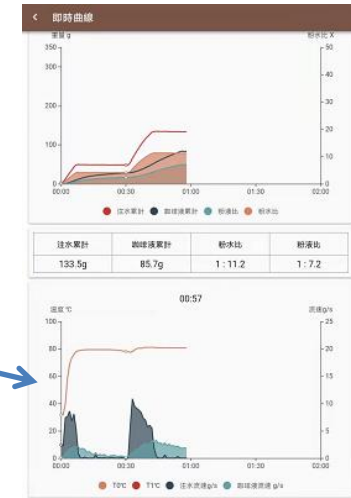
<
即時曲線

重量 g
粉水比 X
350
300
250
200
150
100
50
0
50
40
30
20
10
0
00:00
00:30
01:00
01:30
02:00

注水累計
咖啡液累計
粉液比
粉水比

| 注水累計 | 咖啡液累計 | 粉水比 | 粉液比 |
|---|---|---|---|
| 133.5g | 85.7g | 1 : 11.2 | 1 : 7.2 |

00:57

溫度 °C
流速 g/s
100
80
60
40
20
0
25
20
15
10
5
0
00:00
00:30
01:00
01:30
02:00

T0°C
T1°C
注水流速 g/s
咖啡液流速 g/s